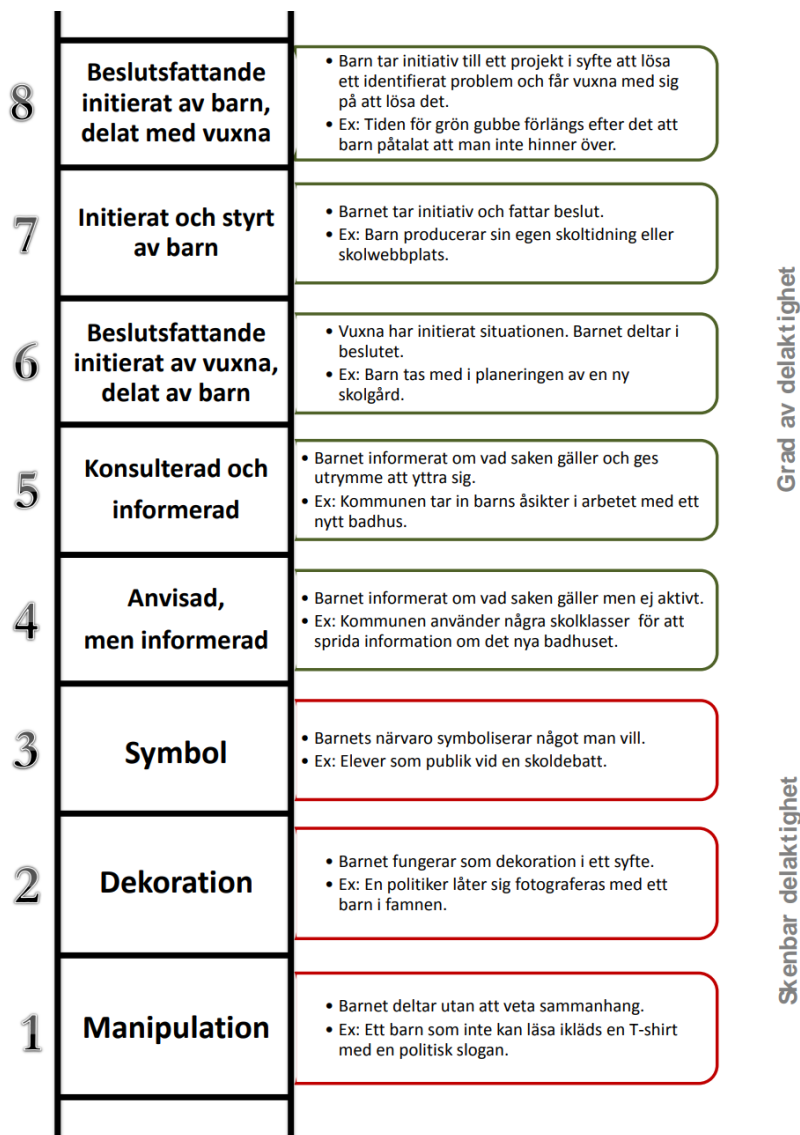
8 Beslutsfattande initierat av barn, delat med vuxna

• Barn tar initiativ till ett projekt i syfte att lösa ett identifierat problem och får vuxna med sig på att lösa det.
• Ex: Tiden för grön gubbe förlängs efter det att barn påtalat att man inte hinner över.

7 Initierat och styrt av barn

• Barnet tar initiativ och fattar beslut.
• Ex: Barn producerar sin egen skoltidning eller skolwebbplats.

6 Beslutsfattande initierat av vuxna, delat av barn

• Vuxna har initierat situationen. Barnet deltar i beslutet.
• Ex: Barn tas med i planeringen av en ny skolgård.

5 Konsulterad och informerad

• Barnet informerat om vad saken gäller och ges utrymme att yttra sig.
• Ex: Kommunen tar in barns åsikter i arbetet med ett nytt badhus.

4 Anvisad, men informerad

• Barnet informerat om vad saken gäller men ej aktivt.
• Ex: Kommunen använder några skolklasser för att sprida information om det nya badhuset.

3 Symbol

• Barnets närvaro symboliserar något man vill.
• Ex: Elever som publik vid en skoldebatt.

2 Dekoration

• Barnet fungerar som dekoration i ett syfte.
• Ex: En politiker låter sig fotograferas med ett barn i famnen.

1 Manipulation

• Barnet deltar utan att veta sammanhang.
• Ex: Ett barn som inte kan läsa ikläds en T-shirt med en politisk slogan.

Grad av delaktighet

Skenbar delaktighet